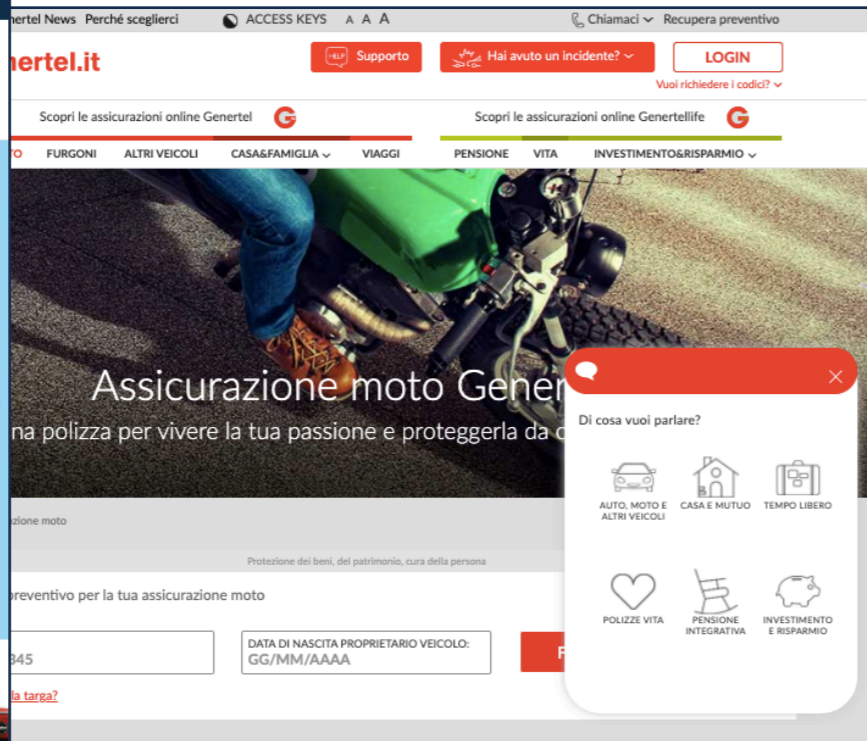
nertel News Perché sceglierci ACCESS KEYS A A A Chiamaci Recupera preventivo

nertel.it

HELP Supporto

Hai avuto un incidente?

LOGIN

Vuoi richiedere i codici?

Scopri le assicurazioni online Genertel

Scopri le assicurazioni online Genertellife

TO FURGONI ALTRI VEICOLI CASA&FAMIGLIA VIAGGI PENSIONE VITA INVESTIMENTO&RISPARMIO

Assicurazione moto Gener

na polizza per vivere la tua passione e proteggerla da c

zione moto

Protezione dei beni, del patrimonio, cura della persona

preventivo per la tua assicurazione moto

345

DATA DI NASCITA PROPRIETARIO VEICOLO:
GG/MM/AAAA

la targa?

Di cosa vuoi parlare?

AUTO, MOTO E ALTRI VEICOLI

CASA E MUTUO

TEMPO LIBERO

POLIZZE VITA

PENSIONE INTEGRATIVA

INVESTIMENTO E RISPARMIO